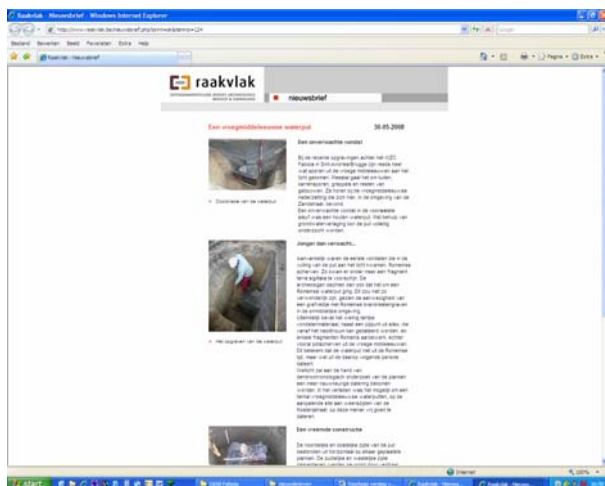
Raakvlak - Nieuwsbrief - Windows Internet Explorer

http://www.raakvlak.be/nieuwsbrief.php?printwaarde=124

Bestand Bewerken Beeld Favorieten Extra Help

Raakvlak - Nieuwsbrief

raakvlak

nieuwsbrief

Een vroegmiddeleeuwse waterput

30.05.2008

Een onverwachte vondst

Bij de recente opgravingen achter het OCMW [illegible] in Sint-Andries/Brugge zijn resten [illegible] uit de vroege middeleeuwen aan het licht gekomen. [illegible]

Doorsnede van de waterput

Jonger dan verwacht...

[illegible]

Het opgraven van de waterput

Een vreemde constructie

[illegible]

Internet

100%

start